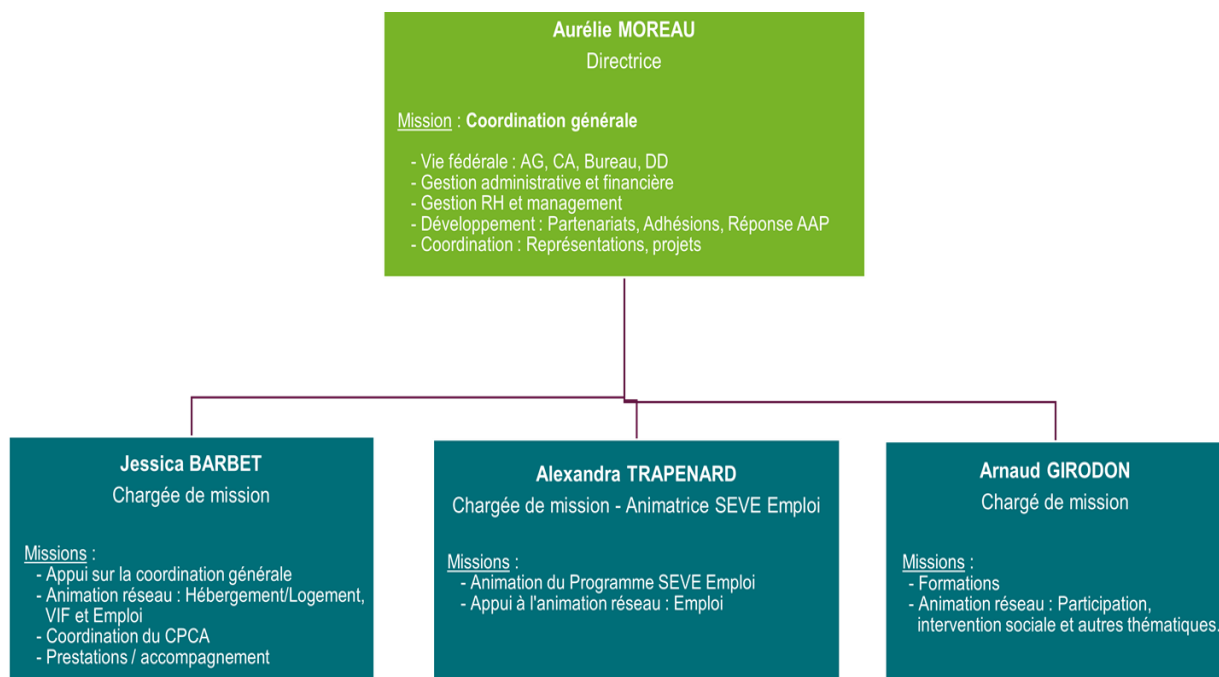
Aurélie MOREAU
Directrice

Mission : Coordination générale

- Vie fédérale : AG, CA, Bureau, DD
- Gestion administrative et financière
- Gestion RH et management
- Développement : Partenariats, Adhésions, Réponse AAP
- Coordination : Représentations, projets

Jessica BARBET
Chargée de mission

Missions :
- Appui sur la coordination générale
- Animation réseau : Hébergement/Logement, VIF et Emploi
- Coordination du CPCA
- Prestations / accompagnement

Alexandra TRAPENARD
Chargée de mission - Animatrice SEVE Emploi

Missions :
- Animation du Programme SEVE Emploi
- Appui à l'animation réseau : Emploi

Arnaud GIRODON
Chargé de mission

Missions :
- Formations
- Animation réseau : Participation, intervention sociale et autres thématiques.